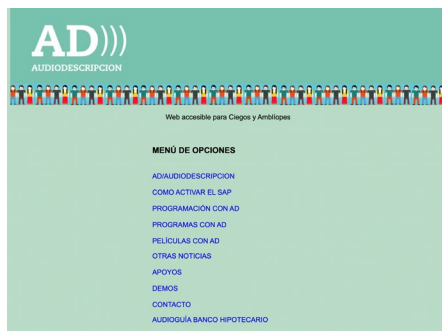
AD)))
AUDIODESCRIPCION

Web accesible para Ciegos y Amblíopes

MENÚ DE OPCIONES

AD/AUDIODESCRIPCION
COMO ACTIVAR EL SAP
PROGRAMACIÓN CON AD
PROGRAMAS CON AD
PELÍCULAS CON AD
OTRAS NOTICIAS
APOYOS
DEMOS
CONTACTO
AUDIOGUÍA BANCO HIPOTECARIO